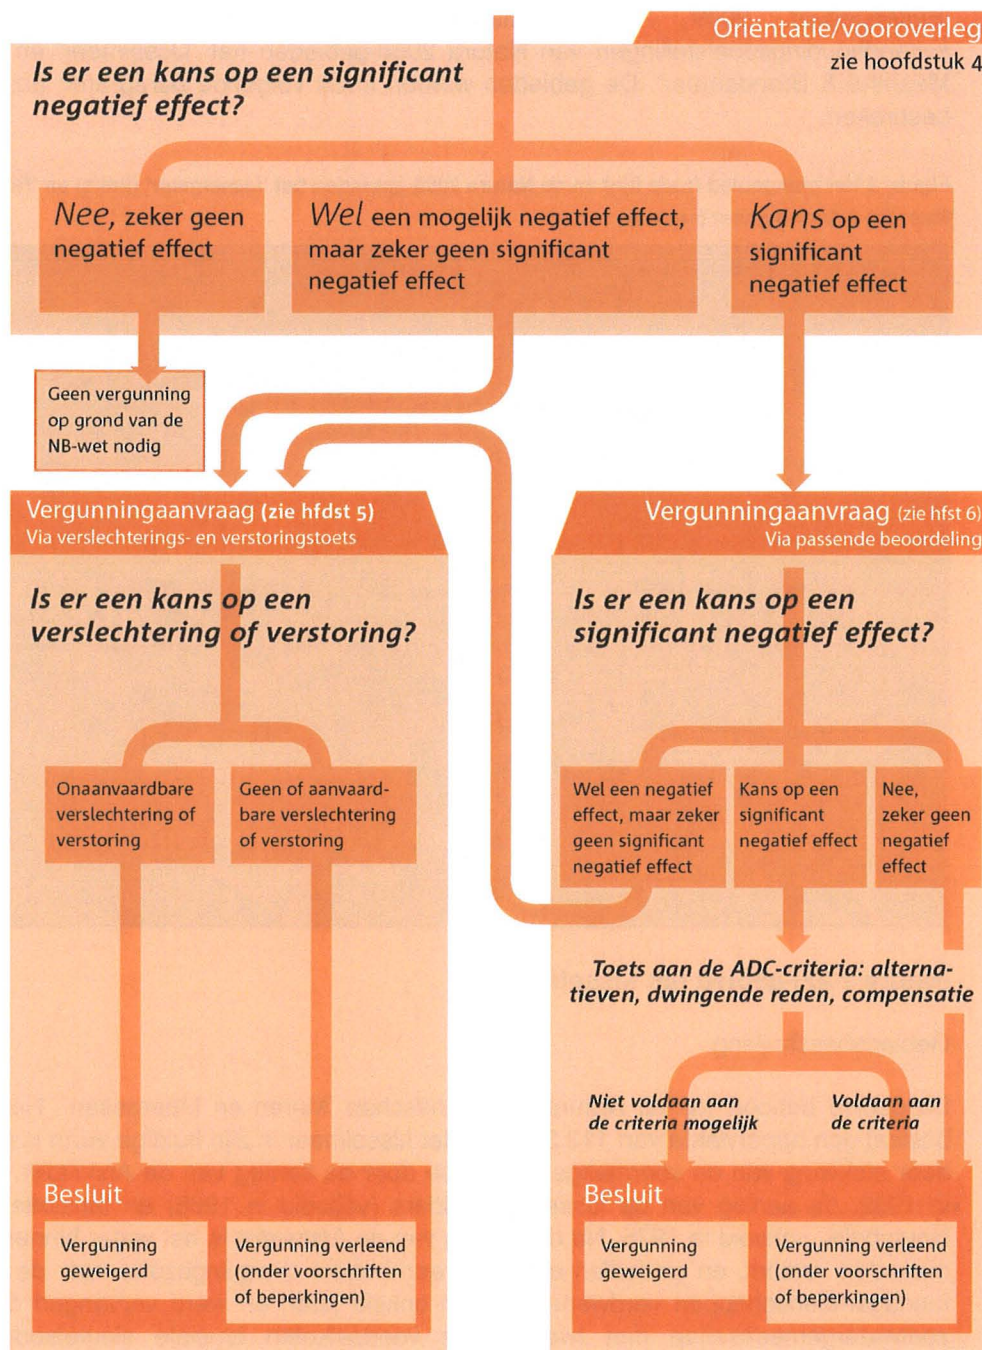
Oriëntatie/vooroverleg
zie hoofdstuk 4

Is er een kans op een significant negatief effect?

Nee, zeker geen negatief effect

Wel een mogelijk negatief effect, maar zeker geen significant negatief effect

Kans op een significant negatief effect

Geen vergunning op grond van de NB-wet nodig

Vergunningaanvraag (zie hfdst 5)
Via verslechterings- en verstoringstoets

Vergunningaanvraag (zie hfst 6)
Via passende beoordeling

Is er een kans op een verslechtering of verstoring?

Is er een kans op een significant negatief effect?

Onaanvaardbare verslechtering of verstoring

Geen of aanvaardbare verslechtering of verstoring

Wel een negatief effect, maar zeker geen significant negatief effect

Kans op een significant negatief effect

Nee, zeker geen negatief effect

Toets aan de ADC-criteria: alternatieven, dwingende reden, compensatie

Niet voldaan aan de criteria mogelijk

Voldaan aan de criteria

Besluit

Vergunning geweigerd

Vergunning verleend (onder voorschriften of beperkingen)

Besluit

Vergunning geweigerd

Vergunning verleend (onder voorschriften of beperkingen)